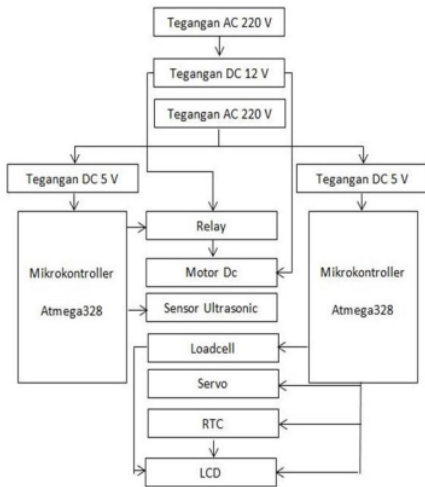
Tegangan AC 220 V

Tegangan DC 12 V

Tegangan AC 220 V

Tegangan DC 5 V

Tegangan DC 5 V

Mikrokontroller

Atmega328

Relay

Motor Dc

Sensor Ultrasonic

Loadcell

Servo

RTC

LCD

Mikrokontroller

Atmega328